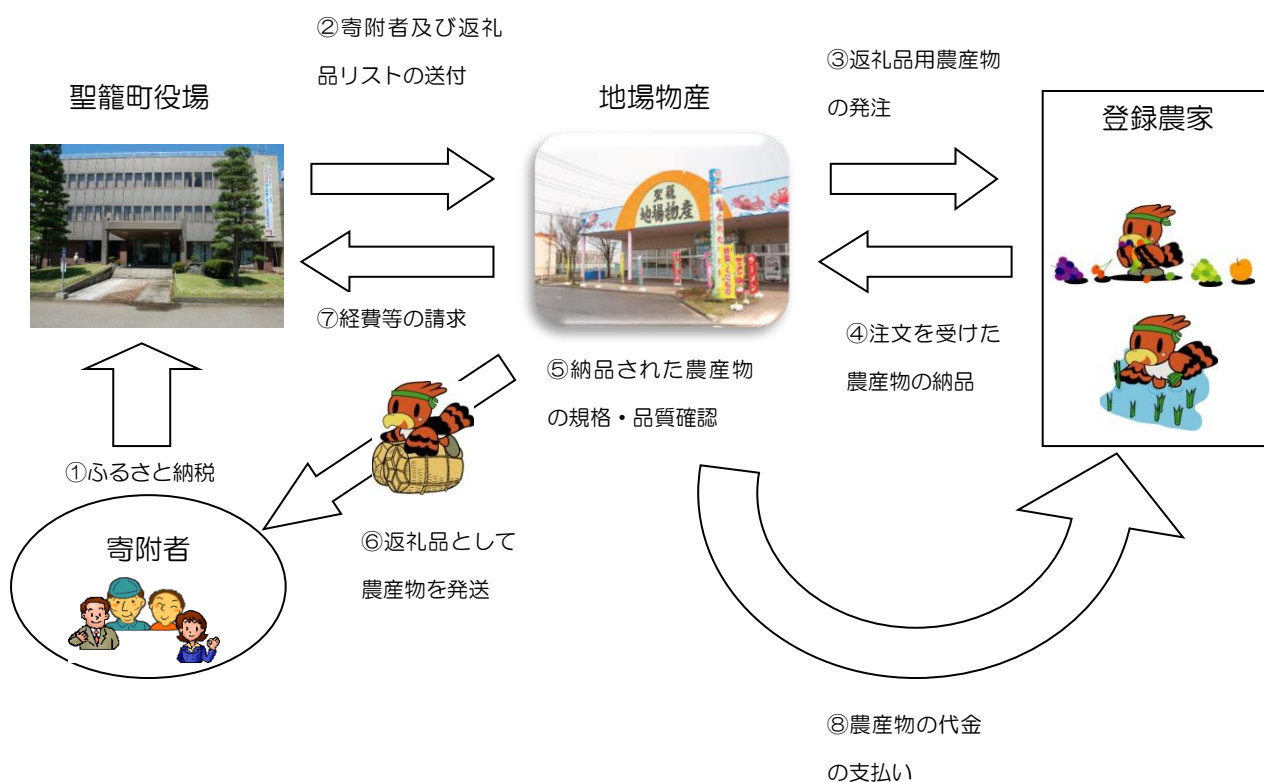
②寄附者及び返礼品リストの送付

③返礼品用農産物の発注

聖籠町役場

地場物産

登録農家

聖籠
地場物産

⑦経費等の請求

④注文を受けた農産物の納品

⑤納品された農産物の規格・品質確認

①ふるさと納税

寄附者

⑥返礼品として農産物を発送

⑧農産物の代金の支払い